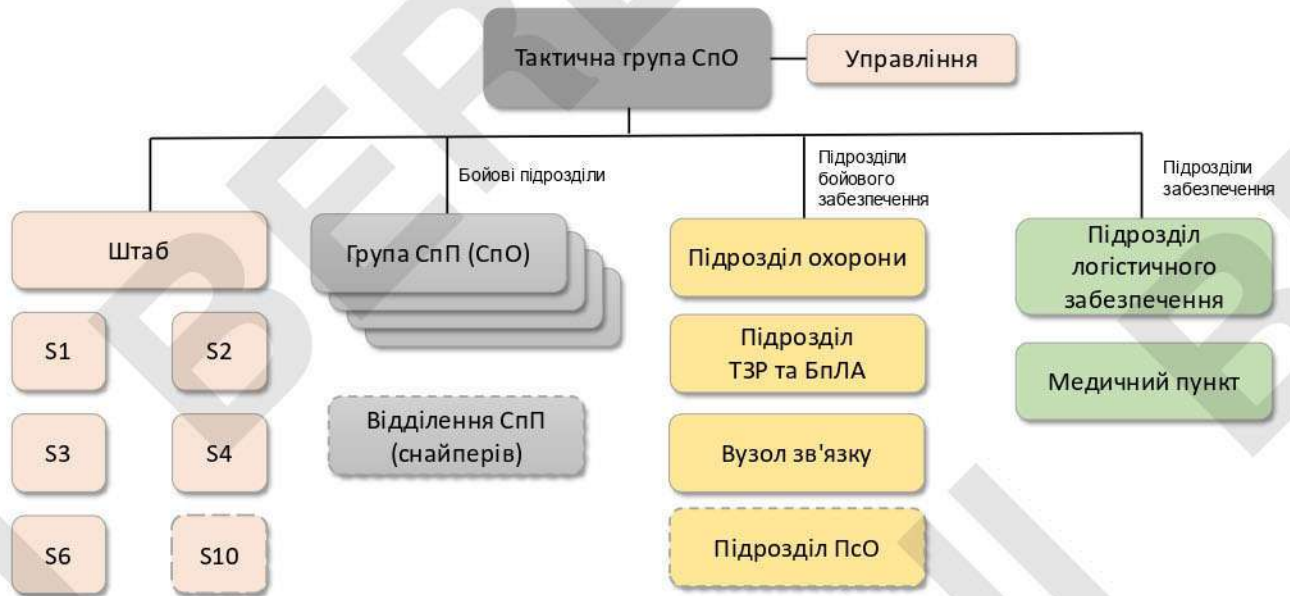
Тактична група СпО

Управління

Бойові підрозділи

Підрозділи бойового забезпечення

Підрозділи забезпечення

Штаб

S1

S2

S3

S4

S6

S10

Група СпП (СпО)

Відділення СпП (снайперів)

Підрозділ охорони

Підрозділ ТЗР та БпЛА

Вузол зв'язку

Підрозділ ПсО

Підрозділ логістичного забезпечення

Медичний пункт